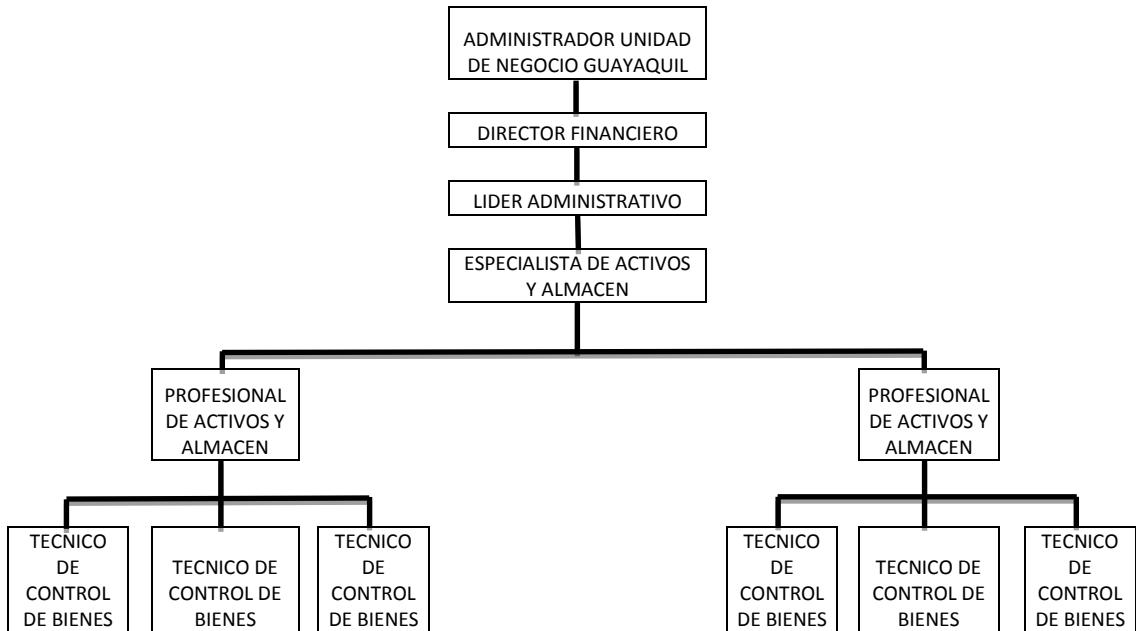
ADMINISTRADOR UNIDAD DE NEGOCIO GUAYAQUIL

DIRECTOR FINANCIERO

LIDER ADMINISTRATIVO

ESPECIALISTA DE ACTIVOS Y ALMACEN

PROFESIONAL DE ACTIVOS Y ALMACEN

PROFESIONAL DE ACTIVOS Y ALMACEN

TECNICO DE CONTROL DE BIENES

TECNICO DE CONTROL DE BIENES

TECNICO DE CONTROL DE BIENES

TECNICO DE CONTROL DE BIENES

TECNICO DE CONTROL DE BIENES

TECNICO DE CONTROL DE BIENES